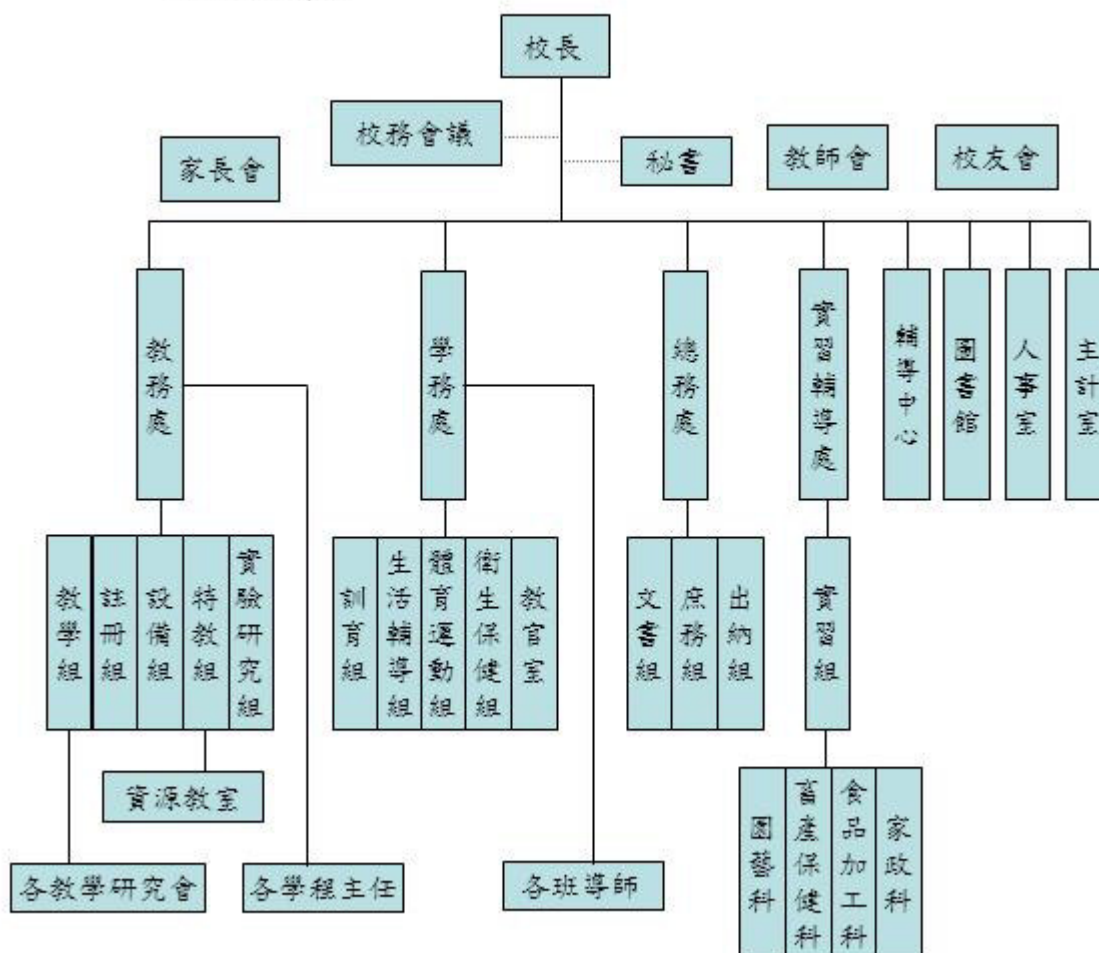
校長

校務會議

家長會

秘書

教師會

校友會

教務處

學務處

總務處

實習輔導處

輔導中心

圖書館

人事室

主計室

教學組

註冊組

設備組

特教組

實驗研究組

訓育組

生活輔導組

體育運動組

衛生保健組

教官室

文書組

庶務組

出納組

實習組

資源教室

各教學研究會

各學程主任

各班導師

園藝科

畜產保健科

食品加工科

家政科